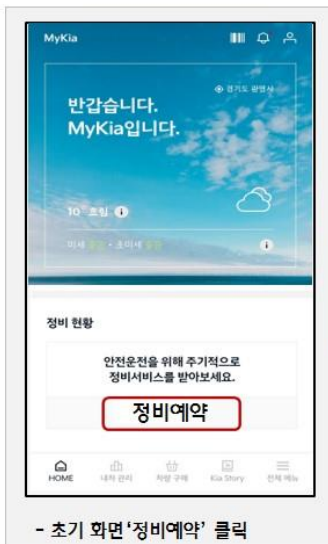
MyKia

경기도 광명시

반갑습니다.
MyKia입니다.

10° 흐림

미세 좋음 · 초미세 좋음

정비 현황

안전운전을 위해 주기적으로
정비서비스를 받아보세요.

정비예약

HOME 내차 관리 차량 구매 Kia Story 전체 메뉴

- 초기 화면'정비예약' 클릭